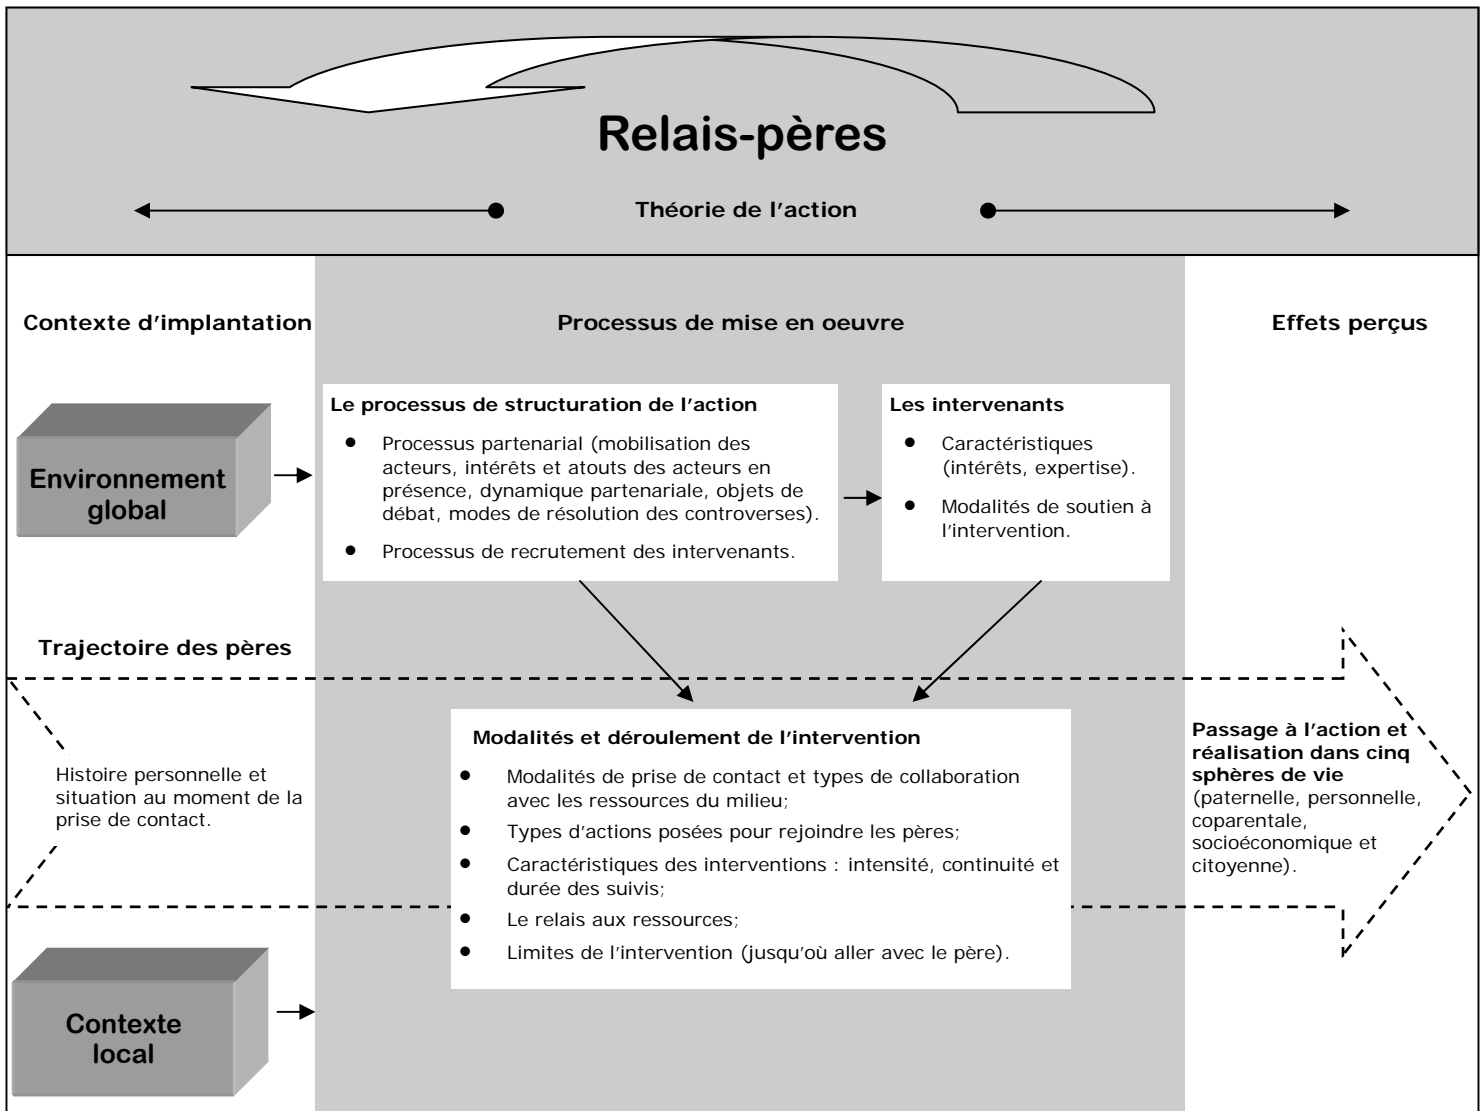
Relais-pères

Théorie de l'action

Contexte d'implantation

Processus de mise en oeuvre

Effets perçus

Environnement global

Le processus de structuration de l'action

- Processus partenarial (mobilisation des acteurs, intérêts et atouts des acteurs en présence, dynamique partenariale, objets de débat, modes de résolution des controverses).
- Processus de recrutement des intervenants.

Les intervenants

- Caractéristiques (intérêts, expertise).
- Modalités de soutien à l'intervention.

Trajectoire des pères

Histoire personnelle et situation au moment de la prise de contact.

Modalités et déroulement de l'intervention

- Modalités de prise de contact et types de collaboration avec les ressources du milieu;
- Types d'actions posées pour rejoindre les pères;
- Caractéristiques des interventions : intensité, continuité et durée des suivis;
- Le relais aux ressources;
- Limites de l'intervention (jusqu'où aller avec le père).

Passage à l'action et réalisation dans cinq sphères de vie (paternelle, personnelle, coparentale, socioéconomique et citoyenne).

Contexte local